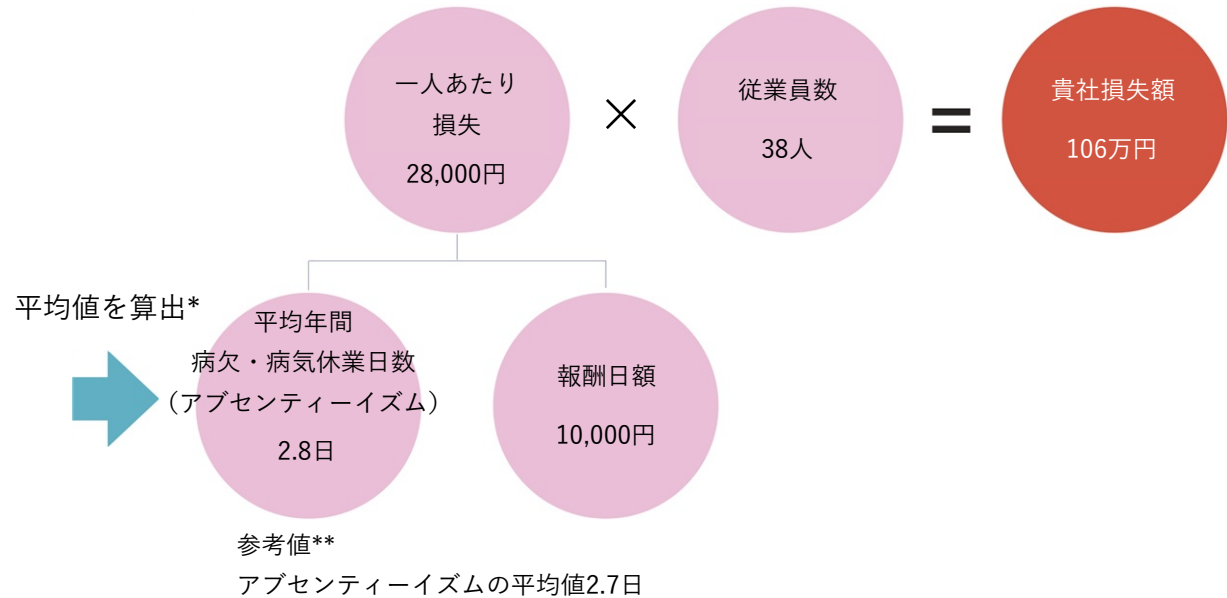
一人あたり
損失
28,000円

×

従業員数
38人

=

貴社損失額
106万円

平均値を算出*

平均年間
病欠・病気休業日数
（アブセンティーイズム）
2.8日

報酬日額
10,000円

参考値**
アブセンティーイズムの平均値2.7日